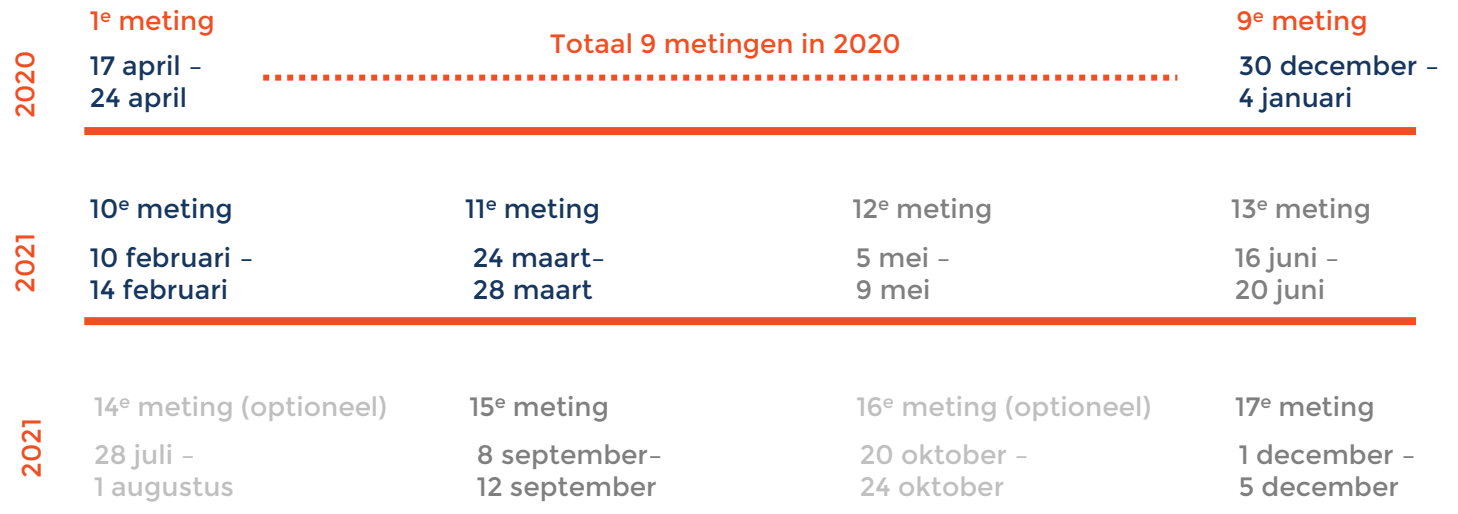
2020

1$^e$ meting

17 april – 24 april

Totaal 9 metingen in 2020

9$^e$ meting

30 december – 4 januari

2021

10$^e$ meting

10 februari – 14 februari

11$^e$ meting

24 maart– 28 maart

12$^e$ meting

5 mei – 9 mei

13$^e$ meting

16 juni – 20 juni

2021

14$^e$ meting (optioneel)

28 juli – 1 augustus

15$^e$ meting

8 september– 12 september

16$^e$ meting (optioneel)

20 oktober – 24 oktober

17$^e$ meting

1 december – 5 december